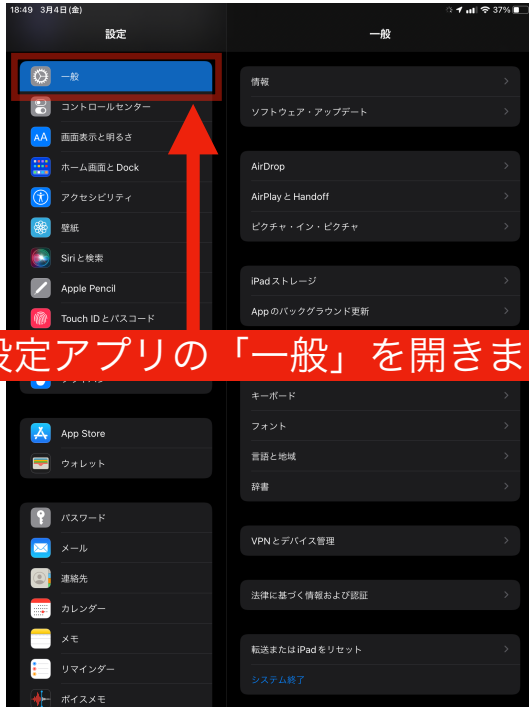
18:49 3月4日(金)
37%

設定

一般
コントロールセンター
画面表示と明るさ
ホーム画面とDock
アクセシビリティ
壁紙
Siriと検索
Apple Pencil
Touch IDとパスコード

App Store
ウォレット

パスワード
メール
連絡先
カレンダー
メモ
リマインダー
ボイスメモ

一般

情報
ソフトウェア・アップデート

AirDrop
AirPlayとHandoff
ピクチャ・イン・ピクチャ

iPadストレージ
Appのバックグラウンド更新

キーボード
フォント
言語と地域
辞書

VPNとデバイス管理

法律に基づく情報および認証

転送またはiPadをリセット
システム終了

設定アプリの「一般」を開きま